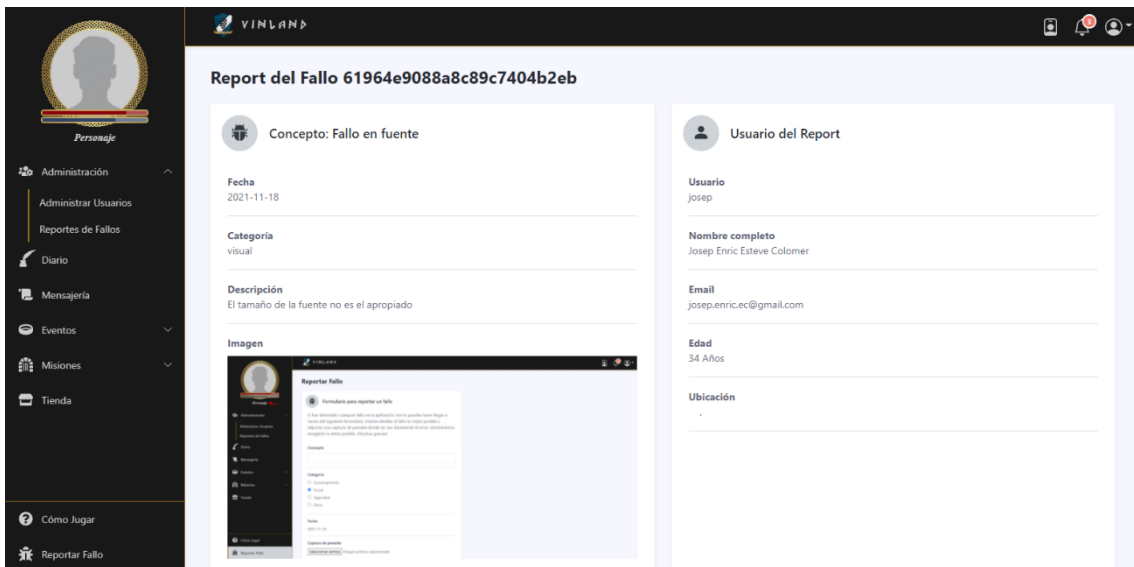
VINLAND

Personaje

Administración

Administrar Usuarios

Reportes de Fallos

Diario

Mensajería

Eventos

Misiones

Tienda

Cómo Jugar

Reportar Fallo

Report del Fallo 61964e9088a8c89c7404b2eb

Concepto: Fallo en fuente

Fecha
2021-11-18

Categoría
visual

Descripción
El tamaño de la fuente no es el apropiado

Imagen

VINLAND

Reportar Fallo

Formulario para reportar un fallo

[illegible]

Concepto

Categoría
Funcionamiento
Visual
Seguridad
Otros

Fecha
2021-11-18

Captura de pantalla
Seleccionar archivo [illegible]

Personaje

Administración
Administrar Usuarios
Reportes de Fallos
Diario
Mensajería
Eventos
Misiones
Tienda
Cómo Jugar
Reportar Fallo

Usuario del Report

Usuario
josep

Nombre completo
Josep Enric Esteve Colomer

Email
josep.enric.ec@gmail.com

Edad
34 Años

Ubicación